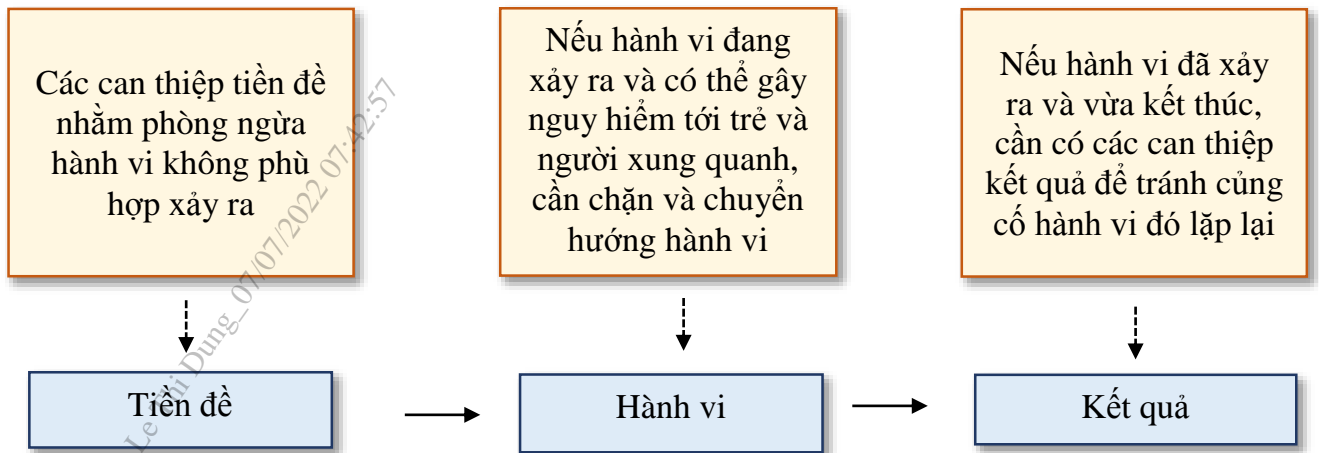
Các can thiệp tiền đề nhằm phòng ngừa hành vi không phù hợp xảy ra

Nếu hành vi đang xảy ra và có thể gây nguy hiểm tới trẻ và người xung quanh, cần chặn và chuyển hướng hành vi

Nếu hành vi đã xảy ra và vừa kết thúc, cần có các can thiệp kết quả để tránh củng cố hành vi đó lặp lại

Tiền đề

Hành vi

Kết quả

Le Thi Dung_07/07/2022 07:42:57